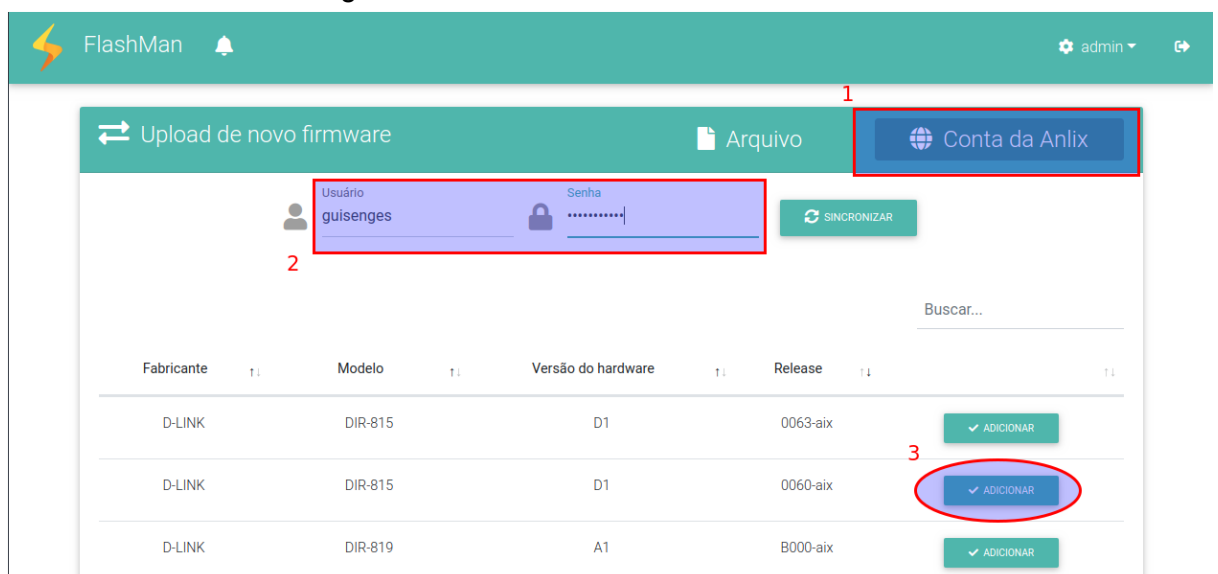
FlashMan

admin

1

Upload de novo firmware

Arquivo

Conta da Anlix

Usuário
guisenges

Senha
••••••••••

SINCRONIZAR

2

Buscar...

| Fabricante | Modelo | Versão do hardware | Release | |
|---|---|---|---|---|
| D-LINK | DIR-815 | D1 | 0063-aix | ADICIONAR |
| D-LINK | DIR-815 | D1 | 0060-aix | ADICIONAR |
| D-LINK | DIR-819 | A1 | B000-aix | ADICIONAR |

3